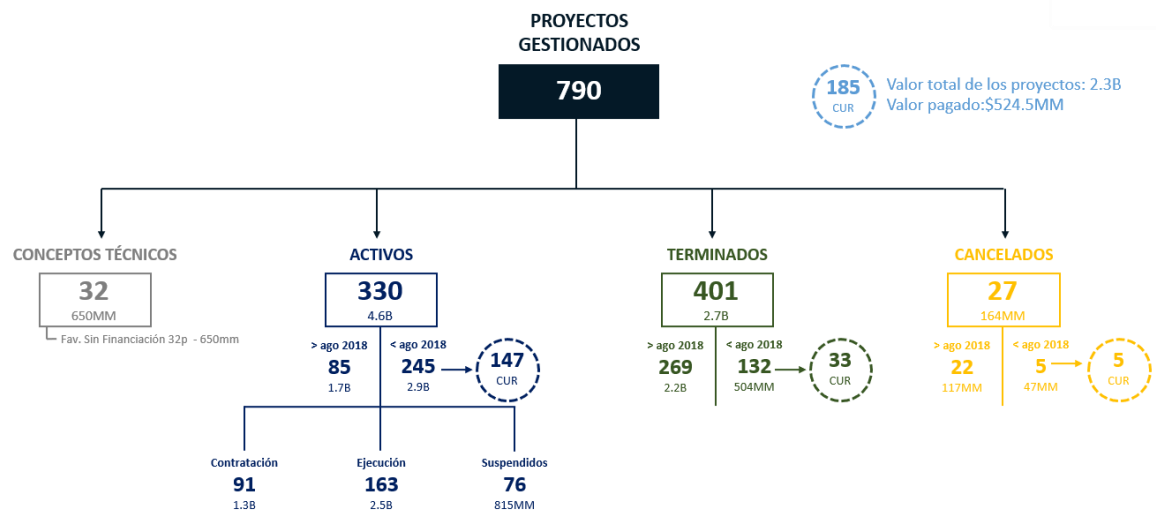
PROYECTOS GESTIONADOS

790

185 CUR

Valor total de los proyectos: 2.3B
Valor pagado:$524.5MM

CONCEPTOS TÉCNICOS

32
650MM

Fav. Sin Financiación 32p - 650mm

ACTIVOS

330
4.6B

> ago 2018
85
1.7B

< ago 2018
245
2.9B

147
CUR

Contratación
91
1.3B

Ejecución
163
2.5B

Suspendidos
76
815MM

TERMINADOS

401
2.7B

> ago 2018
269
2.2B

< ago 2018
132
504MM

33
CUR

CANCELADOS

27
164MM

> ago 2018
22
117MM

< ago 2018
5
47MM

5
CUR